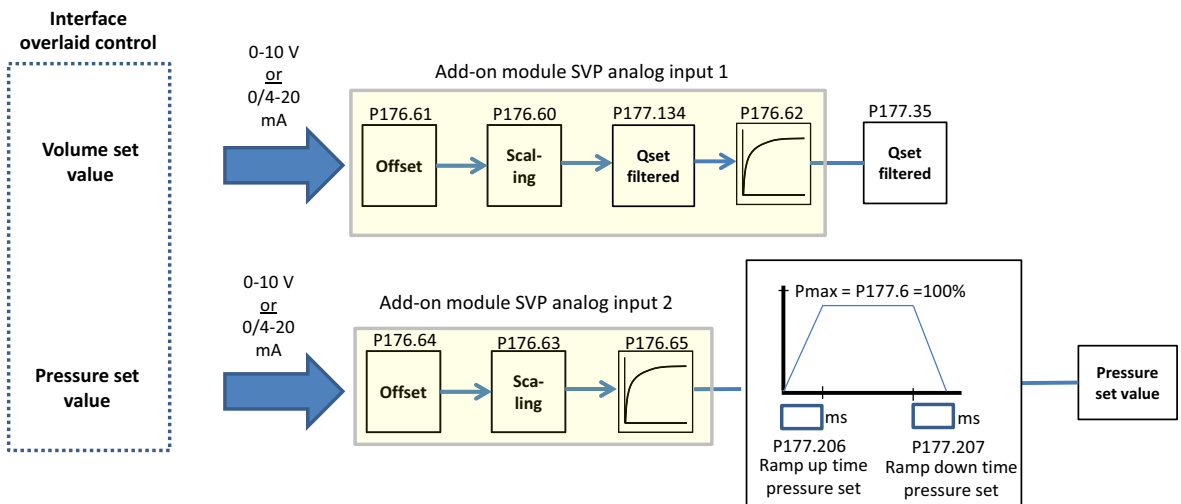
Interface overlaid control

Volume set value

Pressure set value

0-10 V
or
0/4-20 mA

Add-on module SVP analog input 1

P176.61
Offset

P176.60
Scal-ing

P177.134
Qset filtered

P176.62

P177.35
Qset filtered

0-10 V
or
0/4-20 mA

Add-on module SVP analog input 2

P176.64
Offset

P176.63
Sca-ling

P176.65

Pmax = P177.6 =100%

ms

ms

P177.206
Ramp up time pressure set

P177.207
Ramp down time pressure set

Pressure set value